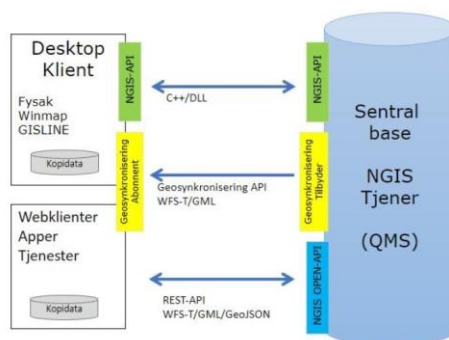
Desktop Klient

Fysak
Winmap
GISLINE

Kopidata

NGIS-API

Geosynkronisering Abonnent

C++/DLL

Geosynkronisering API
WFS-T/GML

NGIS-API

Geosynkronisering Tilbyder

Sentral base

NGIS Tjener

(QMS)

Webklienter
Apper
Tjenester

Kopidata

REST-API
WFS-T/GML/GeoJSON

NGIS OPEN-API